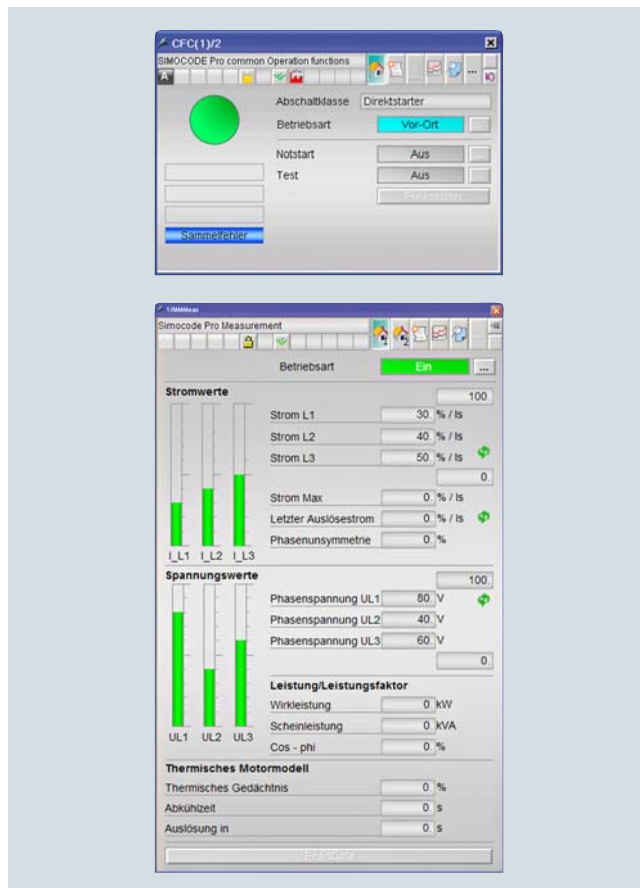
CFC(1)/2

SIMOCODE Pro common Operation functions

Abschaltklasse Direktstarter

Betriebsart Vor-Ort

Notstart Aus

Test Aus

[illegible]

Sammelfehler

1/MMMeas

Simocode Pro Measurement

Betriebsart Ein ...

Stromwerte

100

Strom L1 30 % / Is

Strom L2 40 % / Is

Strom L3 50 % / Is

0.

Strom Max 0 % / Is

Letzter Auslösestrom 0 % / Is

Phasenunsymmetrie 0 %

I_L1 I_L2 I_L3

Spannungswerte

100.

Phasenspannung UL1 80 V

Phasenspannung UL2 40 V

Phasenspannung UL3 60 V

0.

Leistung/Leistungsfaktor

Wirkleistung 0 kW

Scheinleistung 0 kVA

Cos - phi 0 %

UL1 UL2 UL3

Thermisches Motormodell

Thermisches Gedächtnis 0 %

Abkühlzeit 0 s

Auslösung in 0 s

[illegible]